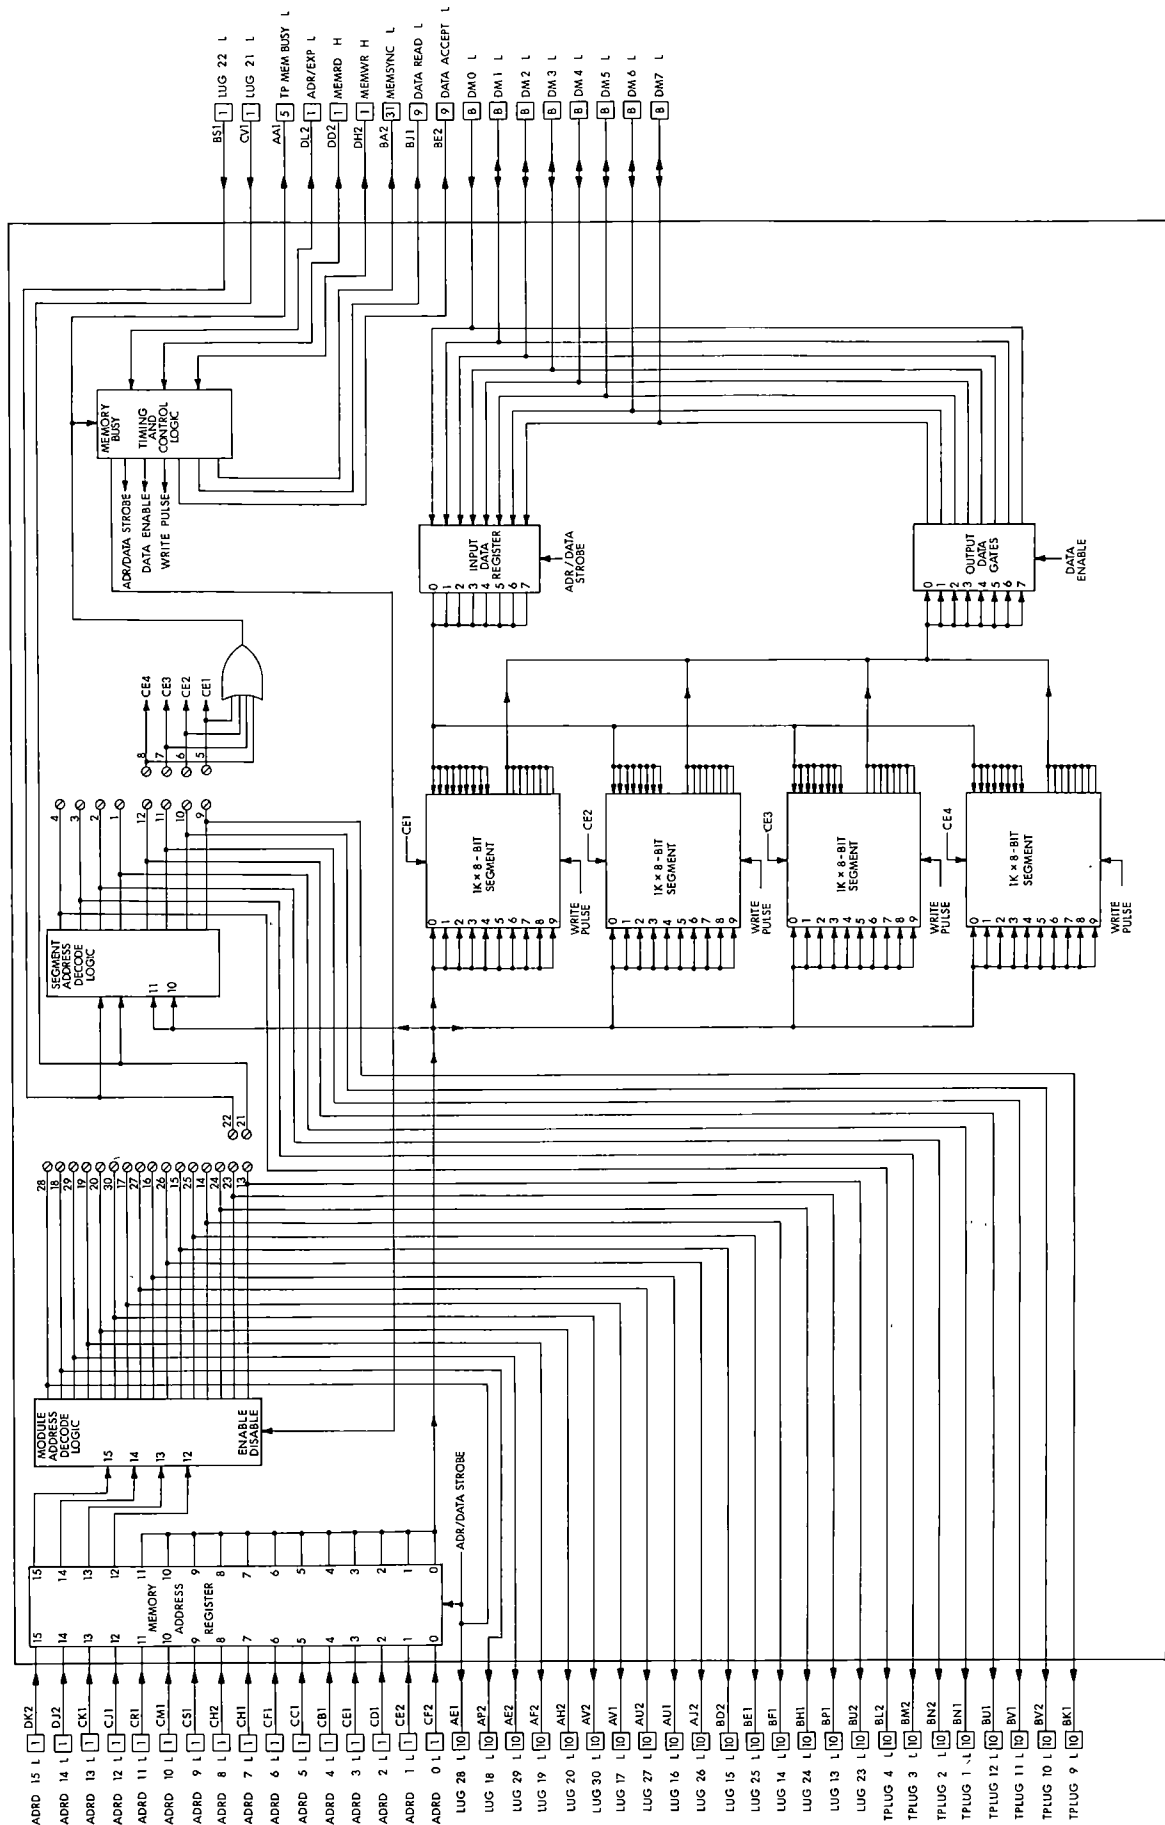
BS1 1 LUG 22 L
CV1 1 LUG 21 L
AA1 5 TP MEM BUSY L
DL2 1 ADR/EXP L
DD2 1 MEMRD H
DH2 1 MEMWR H
BA2 31 MEMSYNC L
BJ1 9 DATA READ L
BE2 9 DATA ACCEPT L
B DM0 L
B DM1 L
B DM2 L
B DM3 L
B DM4 L
B DM5 L
B DM6 L
B DM7 L

MEMORY BUSY
TIMING AND CONTROL LOGIC
ADR/DATA STROBE
DATA ENABLE
WRITE PULSE

INPUT DATA REGISTER
0 1 2 3 4 5 6 7
ADR/DATA STROBE

OUTPUT DATA GATES
0 1 2 3 4 5 6 7
DATA ENABLE

CE4
CE3
CE2
CE1
8 7 6 5

4 3 2 1 12 11 10 9

SEGMENT ADDRESS DECODE LOGIC
11 10

CE1
1K × 8-BIT SEGMENT
0 1 2 3 4 5 6 7 8 9
WRITE PULSE
CE2
1K × 8-BIT SEGMENT
0 1 2 3 4 5 6 7 8 9
WRITE PULSE
CE3
1K × 8-BIT SEGMENT
0 1 2 3 4 5 6 7 8 9
WRITE PULSE
CE4
1K × 8-BIT SEGMENT
0 1 2 3 4 5 6 7 8 9
WRITE PULSE

22 21

28 18 29 19 20 30 17 27 16 26 15 25 14 24 23 13

MODULE ADDRESS DECODE LOGIC
15 14 13 12
ENABLE DISABLE

ADR/DATA STROBE

MEMORY ADDRESS REGISTER
15 14 13 12 11 10 9 8 7 6 5 4 3 2 1 0
15 14 13 12 11 10 9 8 7 6 5 4 3 2 1 0

ADRD 15 L 1 DK2
ADRD 14 L 1 DJ2
ADRD 13 L 1 CK1
ADRD 12 L 1 CJ1
ADRD 11 L 1 CR1
ADRD 10 L 1 CM1
ADRD 9 L 1 CS1
ADRD 8 L 1 CH2
ADRD 7 L 1 CH1
ADRD 6 L 1 CF1
ADRD 5 L 1 CC1
ADRD 4 L 1 CB1
ADRD 3 L 1 CE1
ADRD 2 L 1 CD1
ADRD 1 L 1 CE2
ADRD 0 L 1 CF2
LUG 28 L 10 AE1
LUG 18 L 10 AP2
LUG 29 L 10 AE2
LUG 19 L 10 AF2
LUG 20 L 10 AH2
LUG 30 L 10 AV2
LUG 17 L 10 AV1
LUG 27 L 10 AU2
LUG 16 L 10 AU1
LUG 26 L 10 AJ2
LUG 15 L 10 BD2
LUG 25 L 10 BE1
LUG 14 L 10 BF1
LUG 24 L 10 BH1
LUG 13 L 10 BP1
LUG 23 L 10 BU2
TPLUG 4 L 10 BL2
TPLUG 3 L 10 BM2
TPLUG 2 L 10 BN2
TPLUG 1 L 10 BN1
TPLUG 12 L 10 BU1
TPLUG 11 L 10 BV1
TPLUG 10 L 10 BV2
TPLUG 9 L 10 BK1